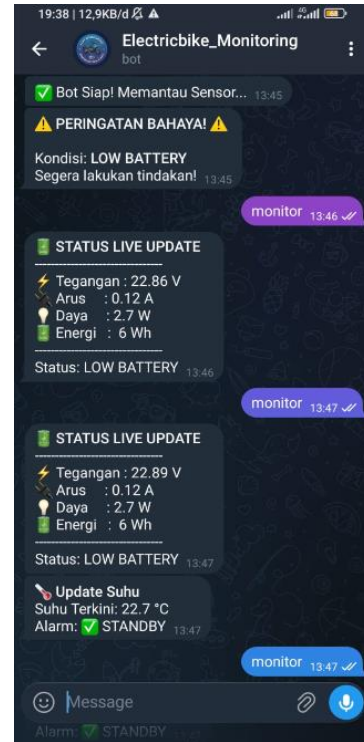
19:38 | 12,9KB/d

Electricbike_Monitoring
bot

✅ Bot Siap! Memantau Sensor... 13:45

⚠️ PERINGATAN BAHAYA! ⚠️

Kondisi: LOW BATTERY
Segera lakukan tindakan! 13:45

monitor 13:46

🔋 STATUS LIVE UPDATE
---------------------------
⚡ Tegangan : 22.86 V
🔌 Arus : 0.12 A
💡 Daya : 2.7 W
🔋 Energi : 6 Wh
---------------------------
Status: LOW BATTERY 13:46

monitor 13:47

🔋 STATUS LIVE UPDATE
---------------------------
⚡ Tegangan : 22.89 V
🔌 Arus : 0.12 A
💡 Daya : 2.7 W
🔋 Energi : 6 Wh
---------------------------
Status: LOW BATTERY 13:47

🌡️ Update Suhu
Suhu Terkini: 22.7 °C
Alarm: ✅ STANDBY 13:47

monitor 13:47

Message

Alarm: ✅ STANDBY